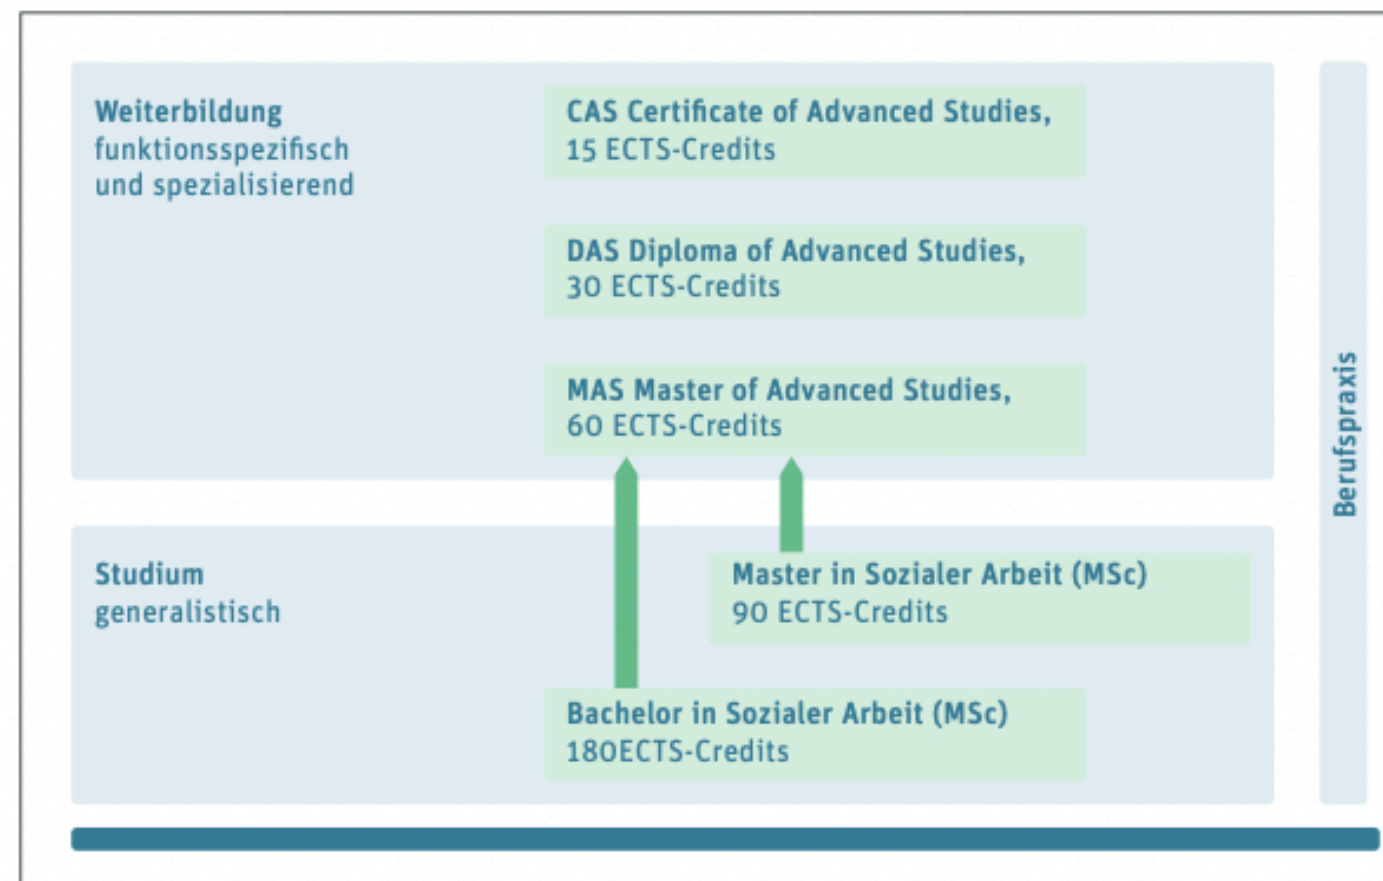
Weiterbildung
funktionsspezifisch
und spezialisierend

CAS Certificate of Advanced Studies,
15 ECTS-Credits

DAS Diploma of Advanced Studies,
30 ECTS-Credits

MAS Master of Advanced Studies,
60 ECTS-Credits

Studium
generalistisch

Master in Sozialer Arbeit (MSc)
90 ECTS-Credits

Bachelor in Sozialer Arbeit (MSc)
180ECTS-Credits

Berufspraxis